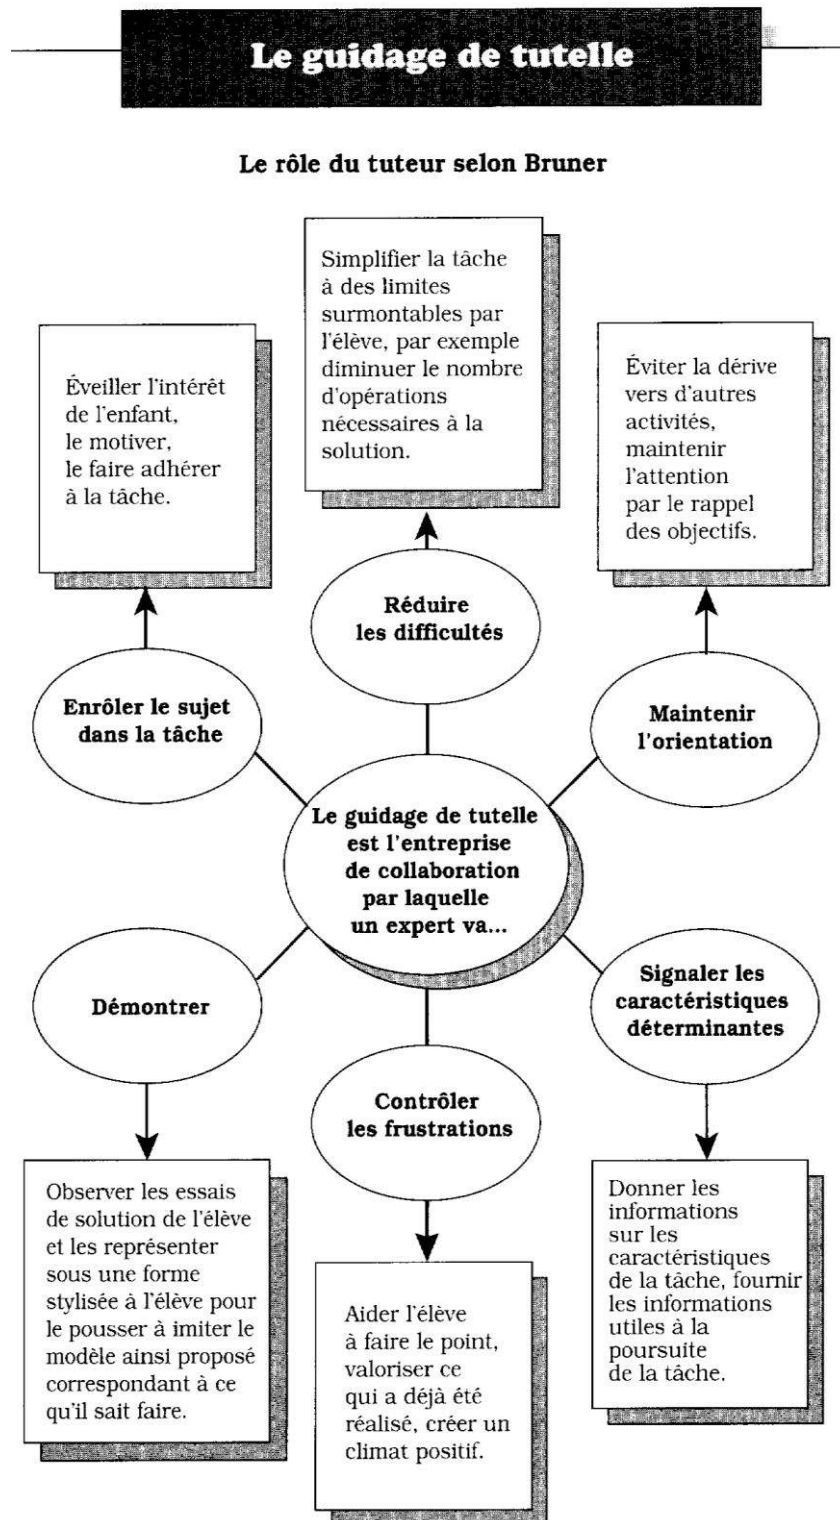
Le guidage de tutelle

Le rôle du tuteur selon Bruner

Éveiller l'intérêt de l'enfant, le motiver, le faire adhérer à la tâche.

Simplifier la tâche à des limites surmontables par l'élève, par exemple diminuer le nombre d'opérations nécessaires à la solution.

Éviter la dérive vers d'autres activités, maintenir l'attention par le rappel des objectifs.

Réduire les difficultés

Enrôler le sujet dans la tâche

Maintenir l'orientation

Le guidage de tutelle est l'entreprise de collaboration par laquelle un expert va...

Démontrer

Signaler les caractéristiques déterminantes

Contrôler les frustrations

Observer les essais de solution de l'élève et les représenter sous une forme stylisée à l'élève pour le pousser à imiter le modèle ainsi proposé correspondant à ce qu'il sait faire.

Aider l'élève à faire le point, valoriser ce qui a déjà été réalisé, créer un climat positif.

Donner les informations sur les caractéristiques de la tâche, fournir les informations utiles à la poursuite de la tâche.